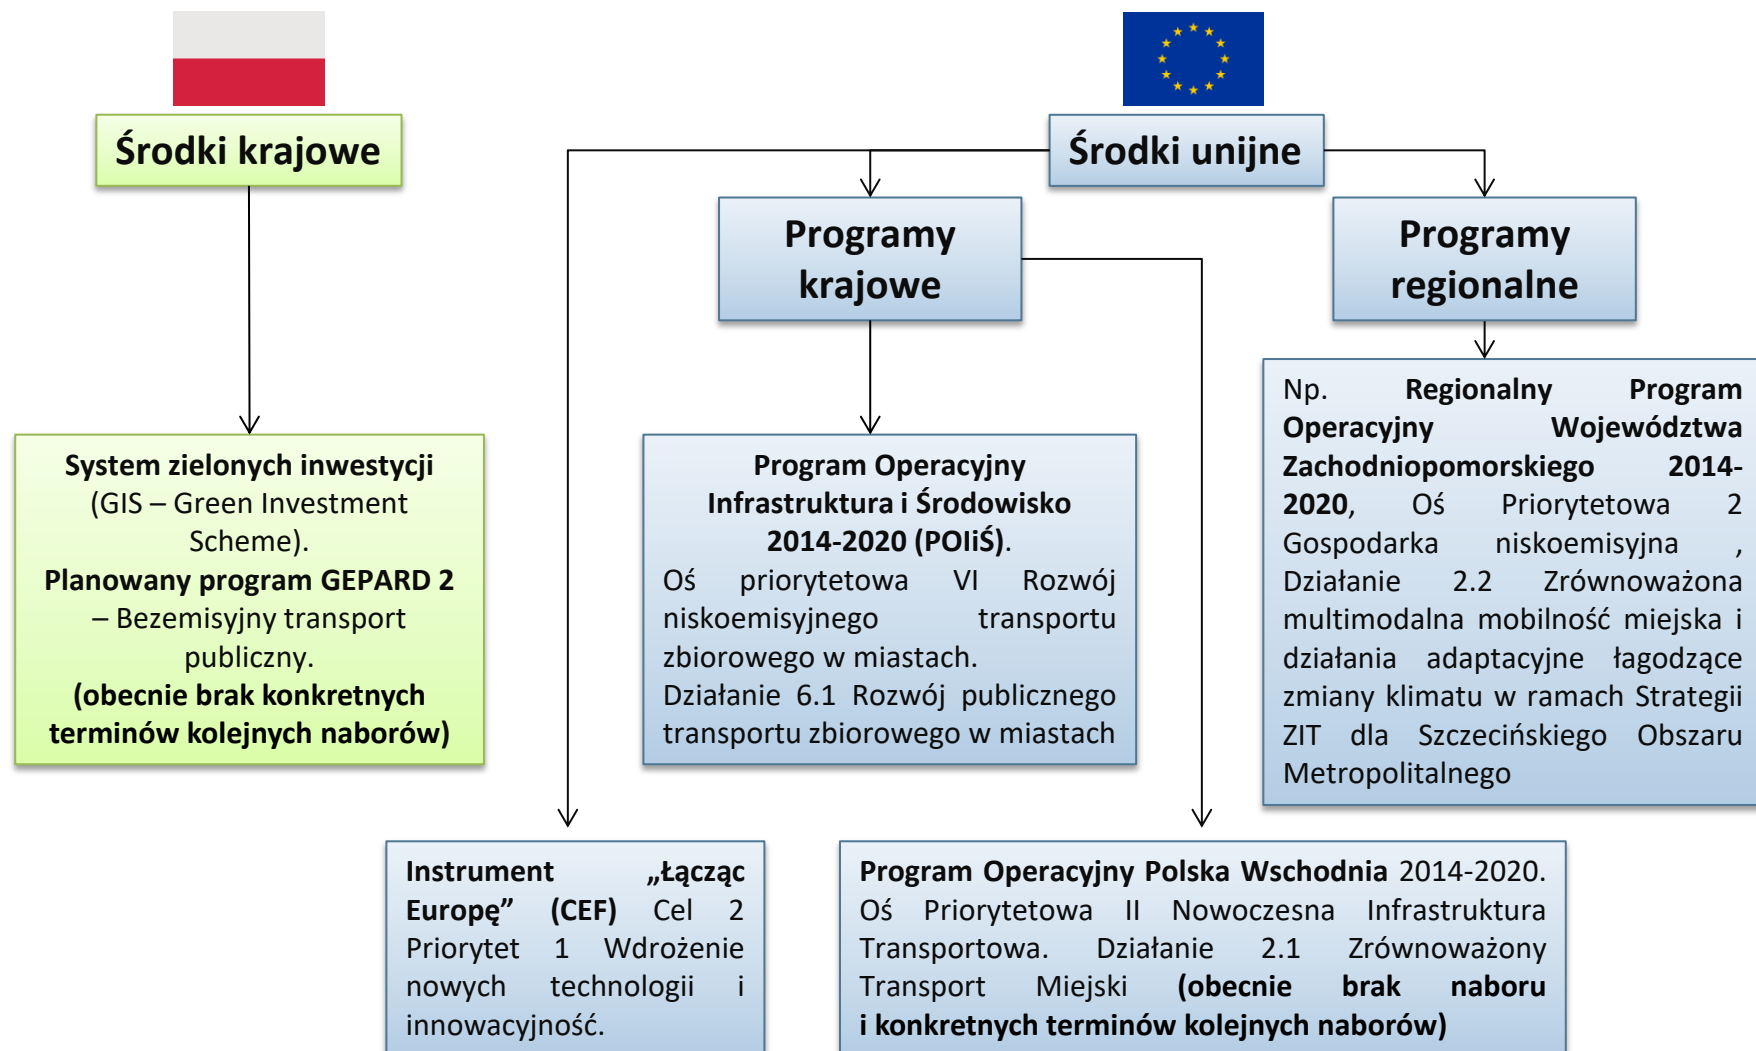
Środki krajowe

Środki unijne

Programy krajowe

Programy regionalne

System zielonych inwestycji (GIS – Green Investment Scheme).
Planowany program GEPARD 2 – Bezemisyjny transport publiczny.
(obecnie brak konkretnych terminów kolejnych naborów)

Program Operacyjny Infrastruktura i Środowisko 2014-2020 (POIiŚ).
Oś priorytetowa VI Rozwój niskoemisyjnego transportu zbiorowego w miastach.
Działanie 6.1 Rozwój publicznego transportu zbiorowego w miastach

Np. Regionalny Program Operacyjny Województwa Zachodniopomorskiego 2014-2020, Oś Priorytetowa 2 Gospodarka niskoemisyjna , Działanie 2.2 Zrównoważona multimodalna mobilność miejska i działania adaptacyjne łagodzące zmiany klimatu w ramach Strategii ZIT dla Szczecińskiego Obszaru Metropolitalnego

Instrument „Łącząc Europę” (CEF) Cel 2 Priorytet 1 Wdrożenie nowych technologii i innowacyjność.

Program Operacyjny Polska Wschodnia 2014-2020. Oś Priorytetowa II Nowoczesna Infrastruktura Transportowa. Działanie 2.1 Zrównoważony Transport Miejski (obecnie brak naboru i konkretnych terminów kolejnych naborów)